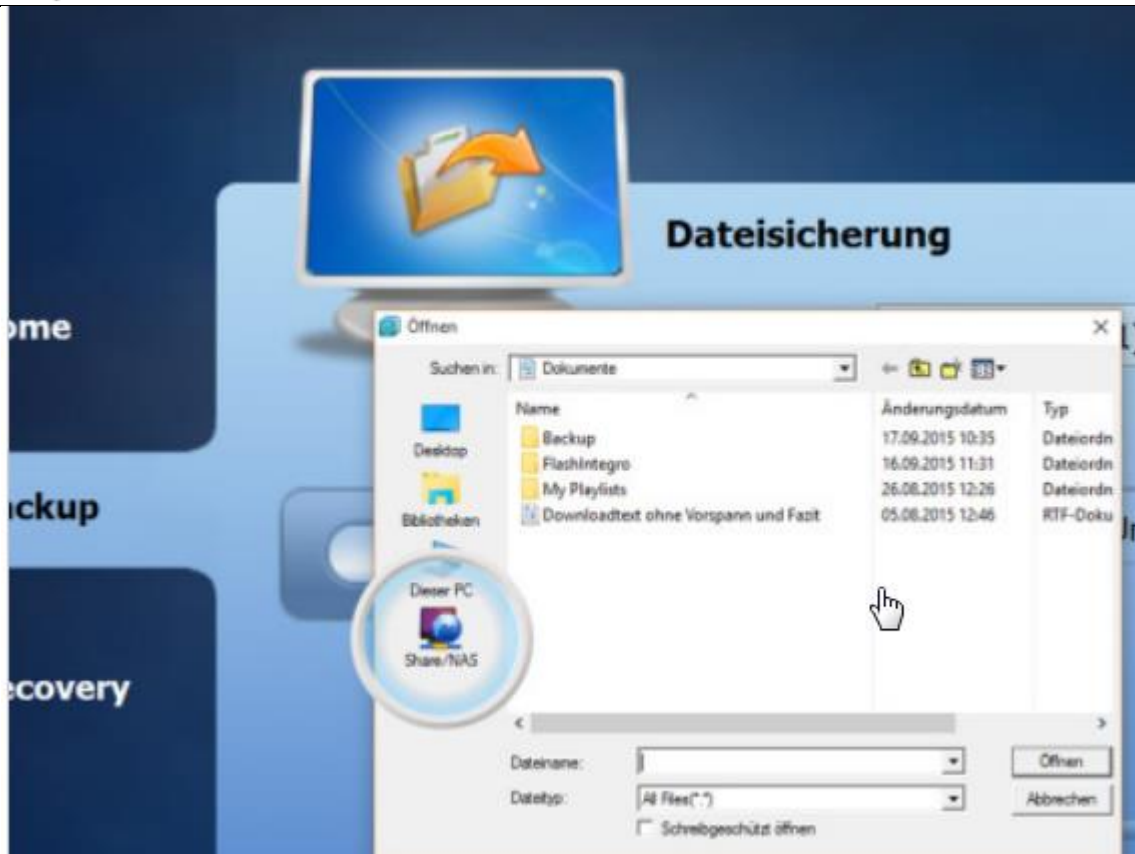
ome

ckup

ecovery

Dateisicherung

Öffnen

Suchen in: Dokumente

Desktop

Bibliotheken

Dieser PC

Share/NAS

| Name | Änderungsdatum | Typ |
|---|---|---|
| Backup | 17.09.2015 10:35 | Dateiordn |
| FlashIntegro | 16.09.2015 11:31 | Dateiordn |
| My Playlists | 26.08.2015 12:26 | Dateiordn |
| Downloadtext ohne Vorspann und Fazit | 05.08.2015 12:46 | RTF-Doku |

Dateiname:

Dateityp: All Files(*.*)

Schreibgeschützt öffnen

Öffnen

Abbrechen